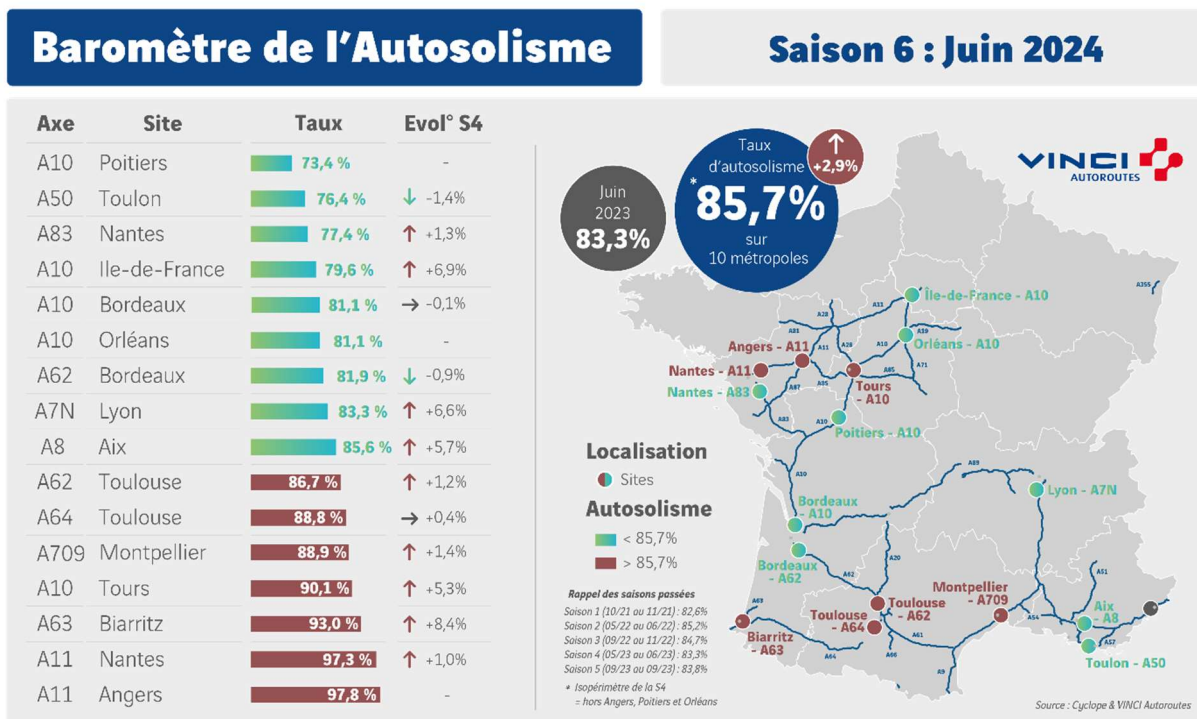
Baromètre de l'Autosolisme

Saison 6 : Juin 2024

| Axe | Site | Taux | Evol° S4 |
|---|---|---|---|
| A10 | Poitiers | 73,4 % | - |
| A50 | Toulon | 76,4 % | ↓ -1,4% |
| A83 | Nantes | 77,4 % | ↑ +1,3% |
| A10 | Ile-de-France | 79,6 % | ↑ +6,9% |
| A10 | Bordeaux | 81,1 % | → -0,1% |
| A10 | Orléans | 81,1 % | - |
| A62 | Bordeaux | 81,9 % | ↓ -0,9% |
| A7N | Lyon | 83,3 % | ↑ +6,6% |
| A8 | Aix | 85,6 % | ↑ +5,7% |
| A62 | Toulouse | 86,7 % | ↑ +1,2% |
| A64 | Toulouse | 88,8 % | → +0,4% |
| A709 | Montpellier | 88,9 % | ↑ +1,4% |
| A10 | Tours | 90,1 % | ↑ +5,3% |
| A63 | Biarritz | 93,0 % | ↑ +8,4% |
| A11 | Nantes | 97,3 % | ↑ +1,0% |
| A11 | Angers | 97,8 % | - |

Juin 2023 83,3%

Taux d'autosolisme * 85,7% sur 10 métropoles

↑ +2,9%

VINCI AUTOROUTES

Île-de-France - A10
Orléans - A10
Angers - A11
Nantes - A11
Nantes - A83
Tours - A10
Poitiers - A10
Bordeaux - A10
Lyon - A7N
Bordeaux - A62
Montpellier - A709
Toulouse - A62
Toulouse - A64
Biarritz - A63
Aix - A8
Toulon - A50

A11 A28 A81 A10 A19 A71 A85 A87 A83 A89 A20 A62 A61 A66 A64 A63 A9 A51 A57 A355

Localisation
Sites

Autosolisme
< 85,7%
> 85,7%

Rappel des saisons passées
Saison 1 (10/21 au 11/21) : 82,6%
Saison 2 (05/22 au 06/22) : 85,2%
Saison 3 (09/22 au 11/22) : 84,7%
Saison 4 (05/23 au 06/23) : 83,3%
Saison 5 (09/23 au 09/23) : 83,8%

* Isopérimètre de la S4
= hors Angers, Poitiers et Orléans

Source : Cyclope & VINCI Autoroutes